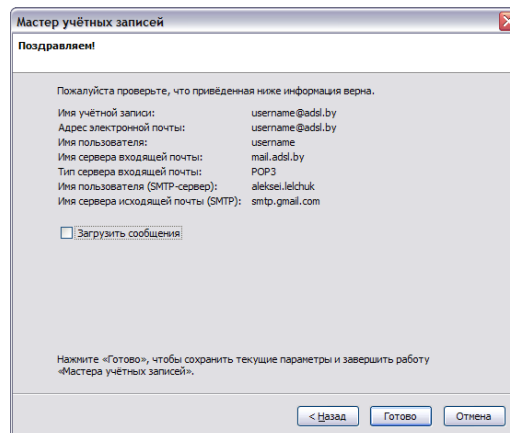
Мастер учётных записей

Поздравляем!

Пожалуйста проверьте, что приведённая ниже информация верна.

| | |
|---|---|
| Имя учётной записи: | username@adsl.by |
| Адрес электронной почты: | username@adsl.by |
| Имя пользователя: | username |
| Имя сервера входящей почты: | mail.adsl.by |
| Тип сервера входящей почты: | POP3 |
| Имя пользователя (SMTP-сервер): | aleksei.lelchuk |
| Имя сервера исходящей почты (SMTP): | smtp.gmail.com |

Загрузить сообщения

Нажмите «Готово», чтобы сохранить текущие параметры и завершить работу «Мастера учётных записей».

< Назад Готово Отмена